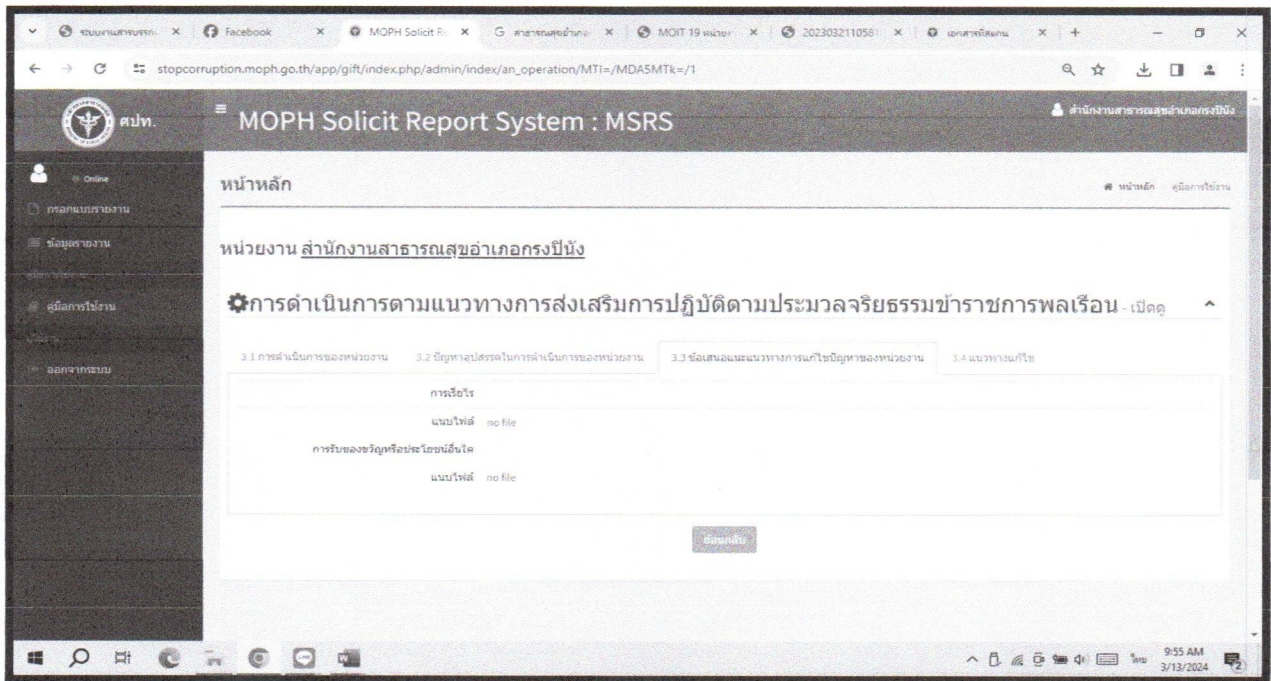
ระบบงานสารบรรณ | Facebook | MOPH Solicit R | สาธารณสุขอำเภอ | MOIT 19 หน่วยง | 2023032110581 | เอกสารที่แนบ

stopcorruption.moph.go.th/app/gift/index.php/admin/index/an_operation/MTI=/MDA5MTk=/1

ศปท.

MOPH Solicit Report System : MSRS

สำนักงานสาธารณสุขอำเภอกรงปินัง

Online

กรอกแบบรายงาน

ข้อมูลรายงาน

คู่มือการใช้งาน

ออกจากระบบ

หน้าหลัก

หน้าหลัก คู่มือการใช้งาน

หน่วยงาน สำนักงานสาธารณสุขอำเภอกรงปินัง

การดำเนินการตามแนวทางการส่งเสริมการปฏิบัติตามประมวลจริยธรรมข้าราชการพลเรือน - เปิดดู

3.1 การดำเนินการของหน่วยงาน | 3.2 ปัญหาอุปสรรคในการดำเนินการของหน่วยงาน | 3.3 ข้อเสนอแนะแนวทางการแก้ไขปัญหาของหน่วยงาน | 3.4 แนวทางแก้ไข

การเรียกรับ

แนบไฟล์ no file

การรับของขวัญหรือประโยชน์อื่นใด

แนบไฟล์ no file

ย้อนกลับ

9:55 AM
3/13/2024